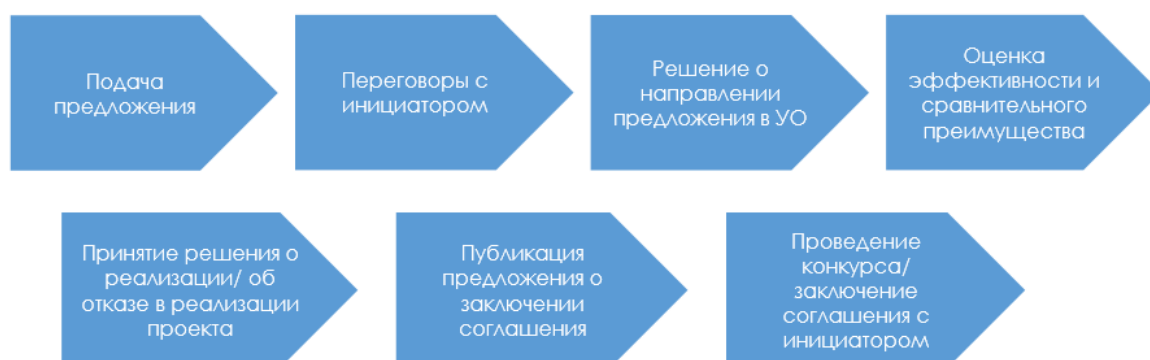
Подача предложения

Переговоры с инициатором

Решение о направлении предложения в УО

Оценка эффективности и сравнительного преимущества

Принятие решения о реализации/ об отказе в реализации проекта

Публикация предложения о заключении соглашения

Проведение конкурса/ заключение соглашения с инициатором